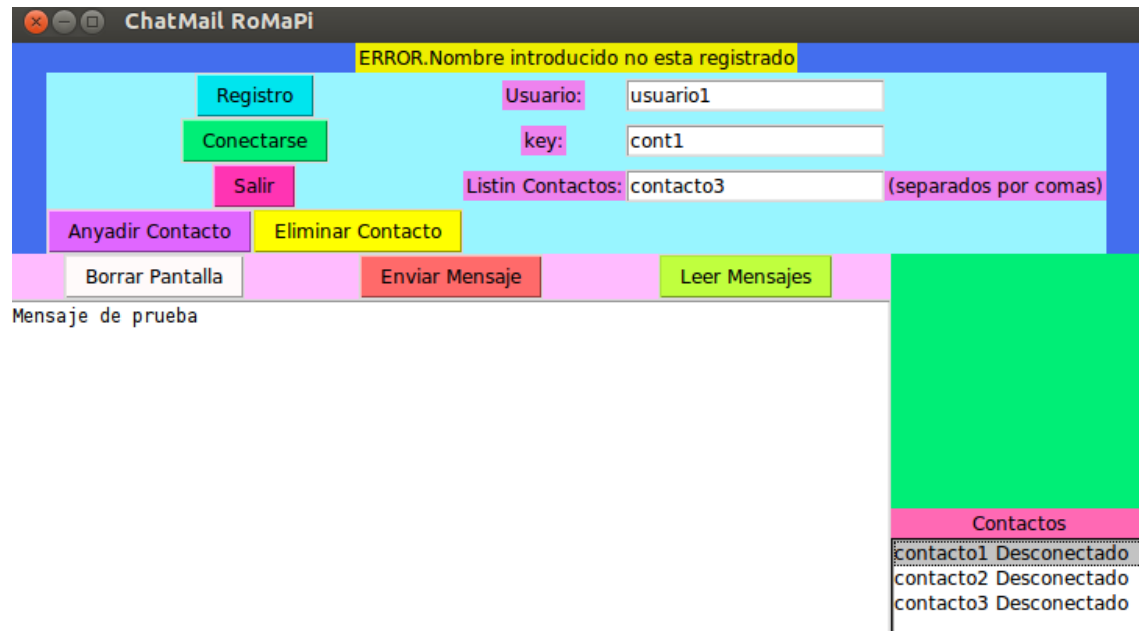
ChatMail RoMaPi

ERROR.Nombre introducido no esta registrado

Registro

Usuario: usuario1

Conectarse

key: cont1

Salir

Listin Contactos: contacto3 (separados por comas)

Anyadir Contacto

Eliminar Contacto

Borrar Pantalla

Enviar Mensaje

Leer Mensajes

Mensaje de prueba

Contactos

contacto1 Desconectado
contacto2 Desconectado
contacto3 Desconectado